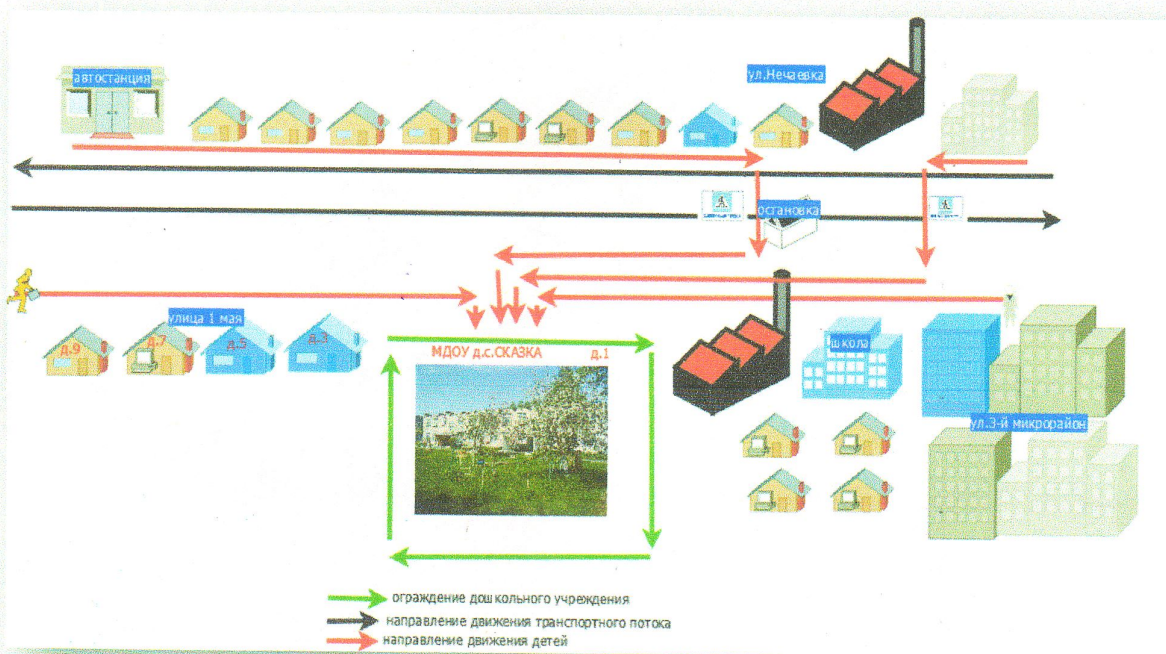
автостанция

ул.Нечаевка

остановка

улица 1 мая

д.9

д.7

д.5

д.3

МДОУ д.с.СКАЗКА

д.1

школа

ул.3-й микрорайон

ограждение дошкольного учреждения

направление движения транспортного потока

направление движения детей